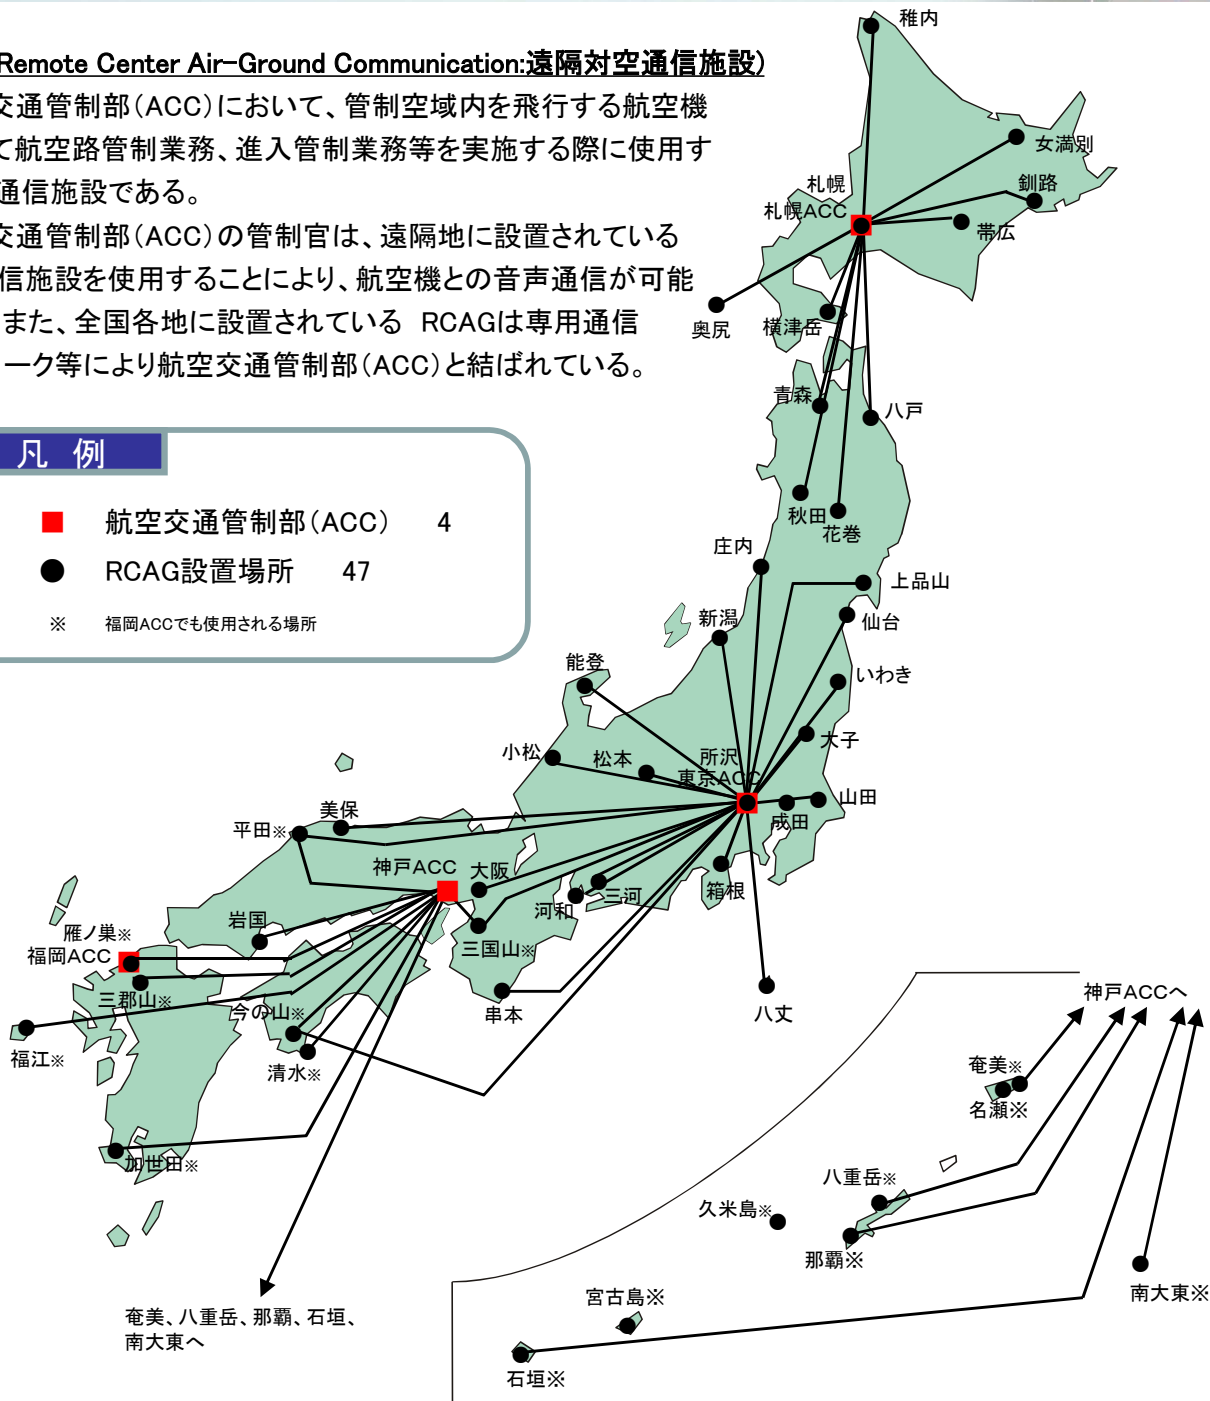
Remote Center Air-Ground Communication:遠隔対空通信施設)
交通管制部(ACC)において、管制空域内を飛行する航空機
て航空路管制業務、進入管制業務等を実施する際に使用す
通信施設である。
交通管制部(ACC)の管制官は、遠隔地に設置されている
信施設を使用することにより、航空機との音声通信が可能
また、全国各地に設置されている RCAGは専用通信
ーク等により航空交通管制部(ACC)と結ばれている。

凡 例
航空交通管制部(ACC) 4
RCAG設置場所 47
※ 福岡ACCでも使用される場所

稚内
女満別
釧路
札幌
札幌ACC
帯広
奥尻
横津岳
青森
八戸
秋田
花巻
庄内
上品山
新潟
仙台
能登
いわき
小松
大子
松本
所沢
東京ACC
山田
美保
平田※
成田
神戸ACC
大阪
河和
三河
箱根
岩国
雁ノ巣※
福岡ACC
三国山※
三郡山※
今の山※
串本
八丈
福江※
清水※
加世田※
神戸ACCへ
奄美※
名瀬※
八重岳※
久米島※
那覇※
宮古島※
南大東※
石垣※
奄美、八重岳、那覇、石垣、南大東へ